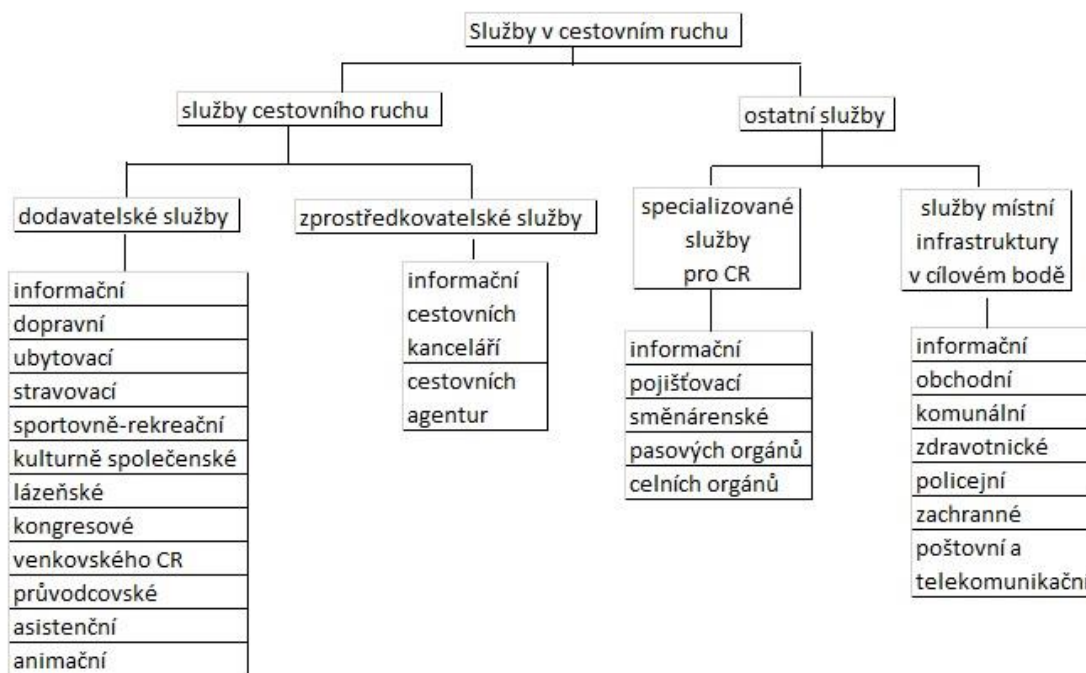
Služby v cestovním ruchu

služby cestovního ruchu

ostatní služby

dodavatelské služby

informační
dopravní
ubytovací
stravovací
sportovně-rekreační
kulturně společenské
lázeňské
kongresové
venkovského CR
průvodcovské
asistenční
animační

zprostředkovatelské služby

informační cestovních kanceláří
cestovních agentur

specializované služby pro CR

informační
pojišťovací
směnárenské
pasových orgánů
celních orgánů

služby místní infrastruktury v cílovém bodě

informační
obchodní
komunální
zdravotnické
policejní
zachranné
poštovní a telekomunikační